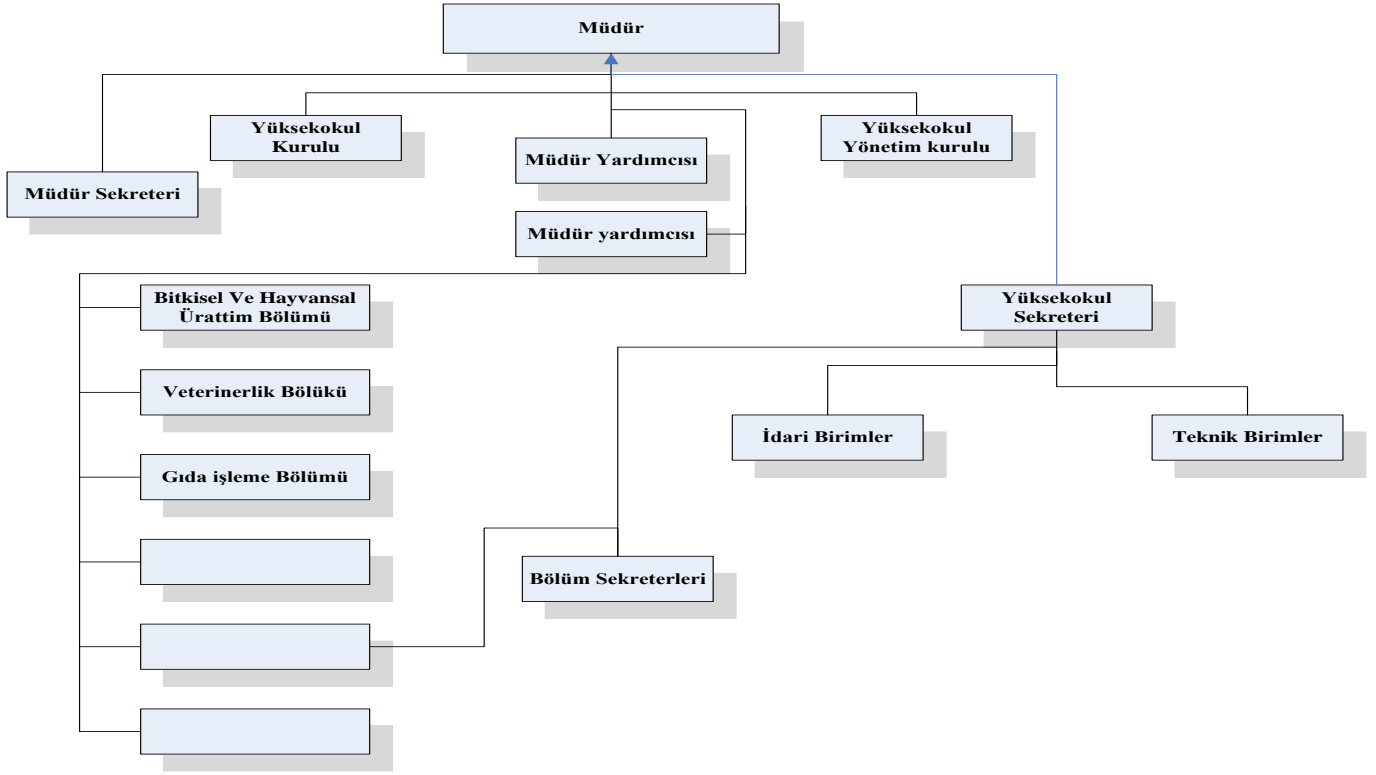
Müdür

Yüksekokul Kurulu

Müdür Yardımcısı

Yüksekokul Yönetim kurulu

Müdür Sekreteri

Müdür yardımcısı

Bitkisel Ve Hayvansal Ürattim Bölümü

Yüksekokul Sekreteri

Veterinerlik Bölükü

İdari Birimler

Teknik Birimler

Gıda işleme Bölümü

Bölüm Sekreterleri